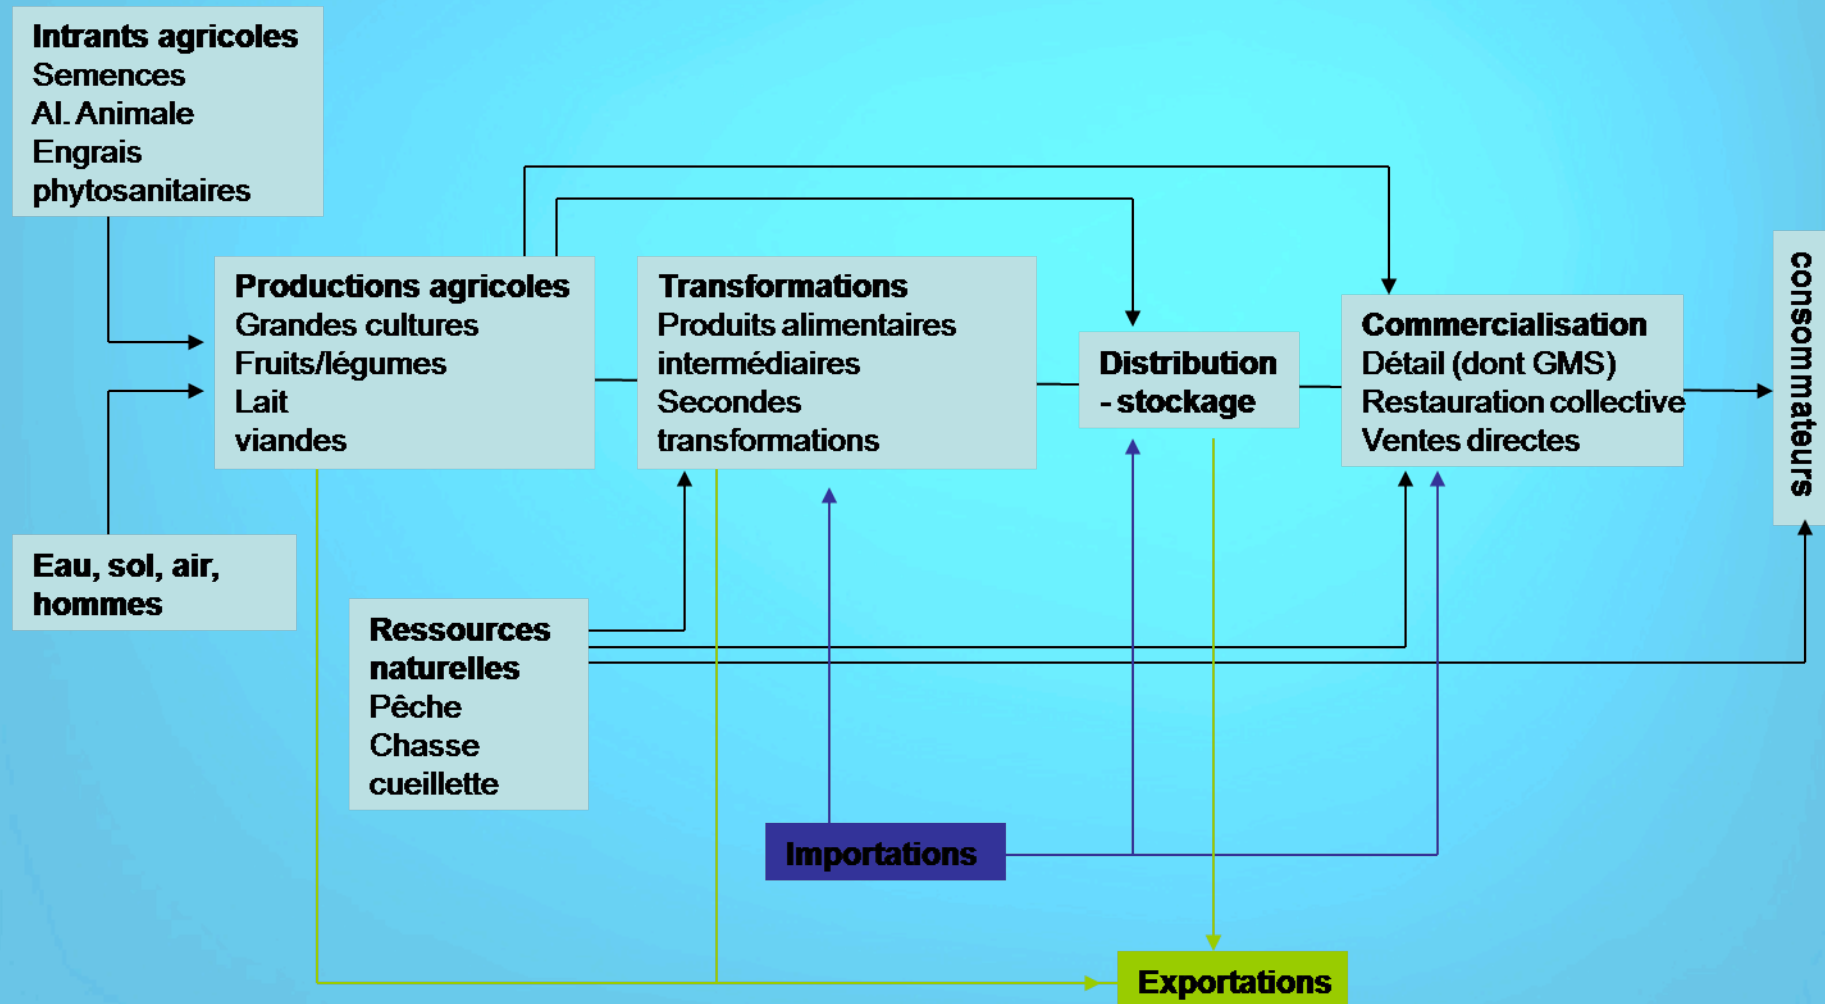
Intrants agricoles
Semences
Al. Animale
Engrais
phytosanitaires

Productions agricoles
Grandes cultures
Fruits/légumes
Lait
viandes

Transformations
Produits alimentaires intermédiaires
Secondes transformations

Distribution - stockage

Commercialisation
Détail (dont GMS)
Restauration collective
Ventes directes

consommateurs

Eau, sol, air, hommes

Ressources naturelles
Pêche
Chasse
cueillette

Importations

Exportations